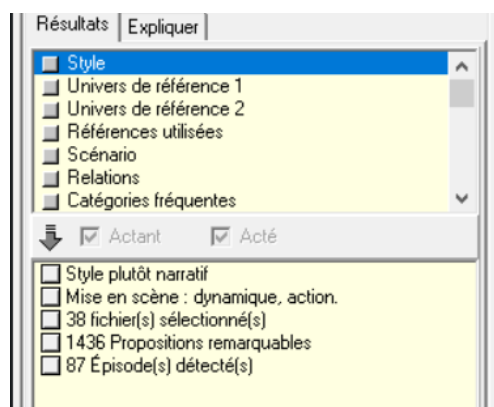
Résultats | Expliquer

Style
Univers de référence 1
Univers de référence 2
Références utilisées
Scénario
Relations
Catégories fréquentes

Actant
Acté

Style plutôt narratif
Mise en scène : dynamique, action.
38 fichier(s) sélectionné(s)
1436 Propositions remarquables
87 Épisode(s) détecté(s)